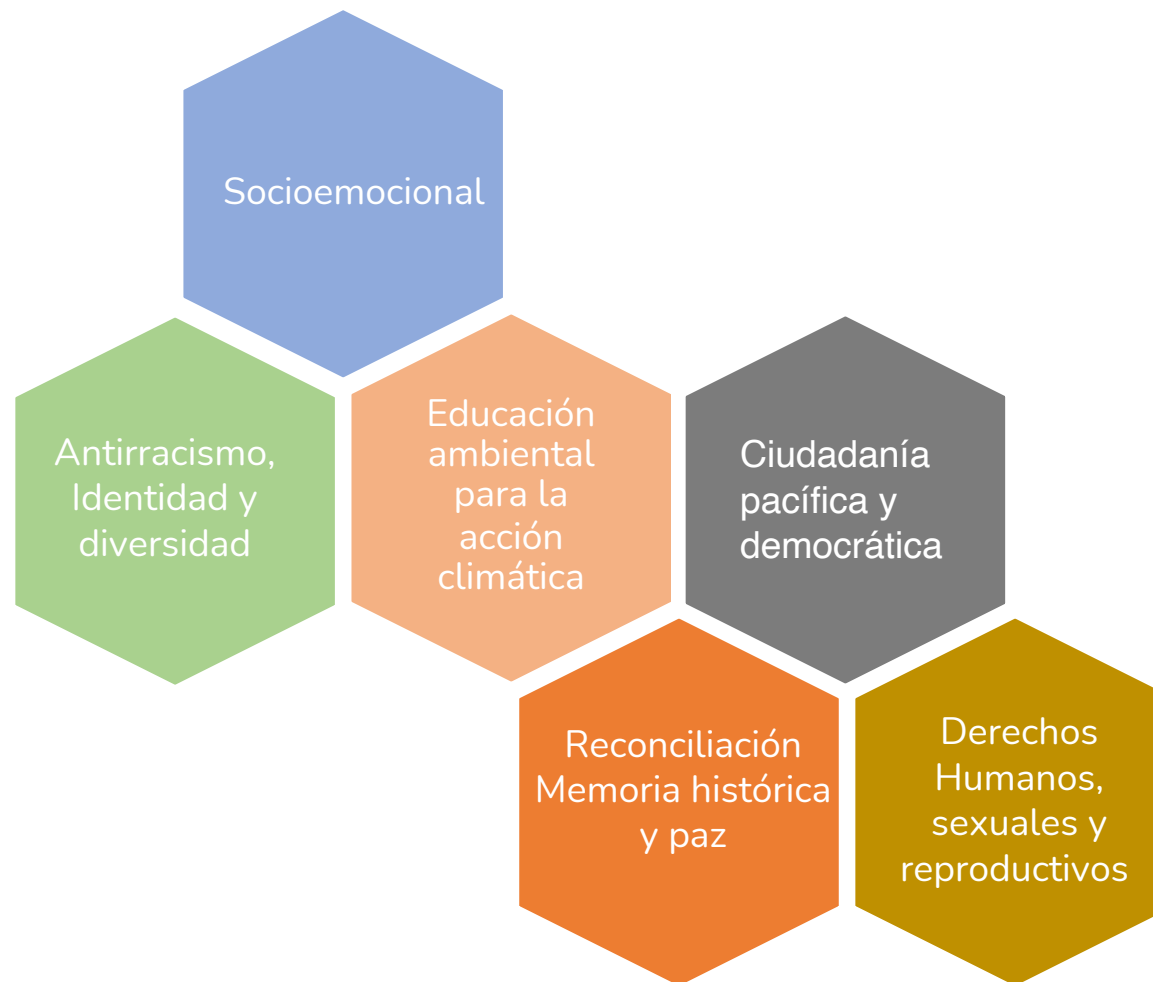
Socioemocional

Antirracismo, Identidad y diversidad

Educación ambiental para la acción climática

Ciudadanía pacífica y democrática

Reconciliación Memoria histórica y paz

Derechos Humanos, sexuales y reproductivos